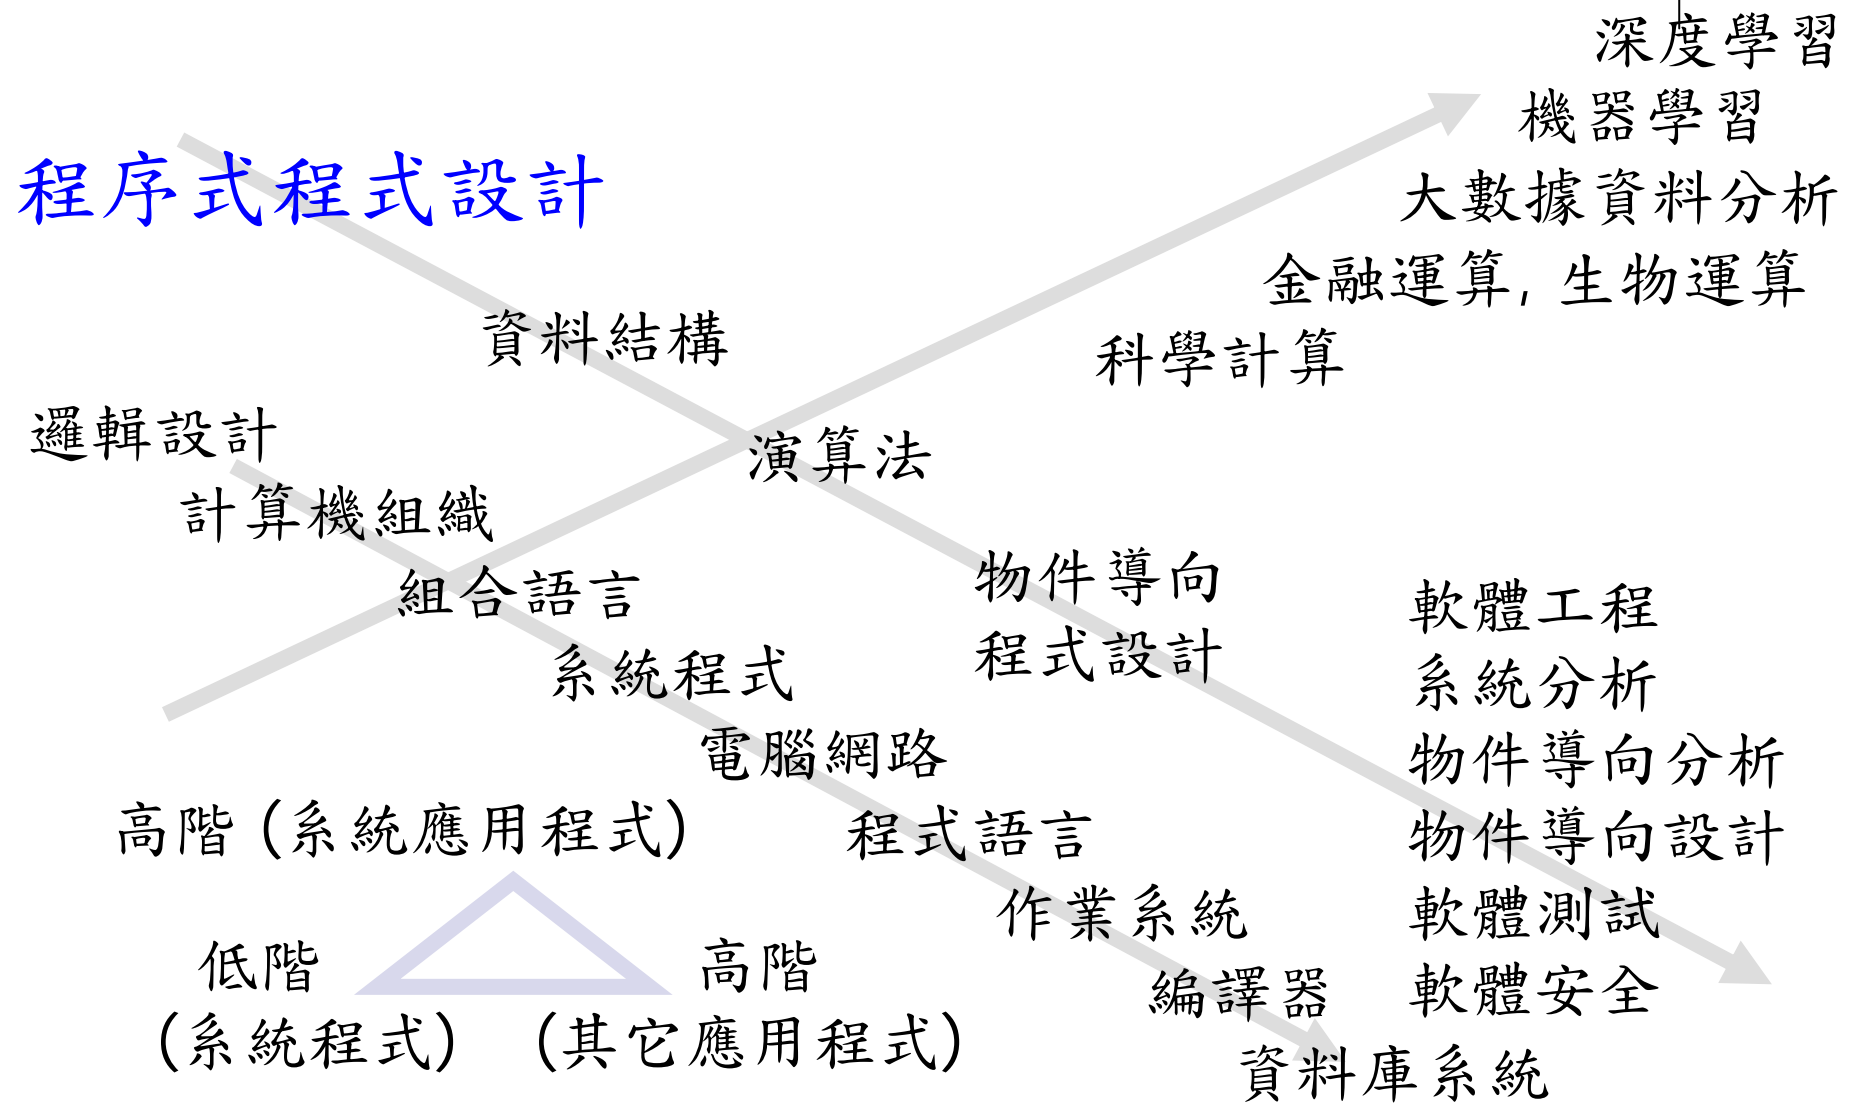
深度學習
機器學習
大數據資料分析
金融運算, 生物運算
科學計算

程序式程式設計

資料結構

邏輯設計

演算法

計算機組織

組合語言

物件導向
程式設計

軟體工程
系統分析
物件導向分析
物件導向設計
軟體測試
軟體安全

系統程式

電腦網路

高階 (系統應用程式)

程式語言

作業系統

編譯器

資料庫系統

低階
(系統程式)

高階
(其它應用程式)